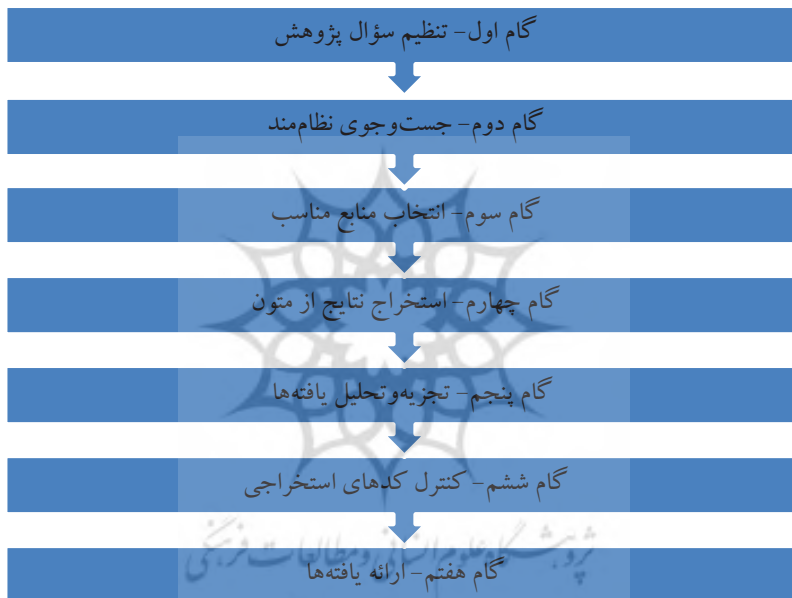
گام اول- تنظیم سؤال پژوهش

گام دوم- جست‌وجوی نظام‌مند

گام سوم- انتخاب منابع مناسب

گام چهارم- استخراج نتایج از متون

گام پنجم- تجزیه‌وتحلیل یافته‌ها

گام ششم- کنترل کدهای استخراجی

گام هفتم- ارائه یافته‌ها

پژوهشگاه علوم انسانی و مطالعات فرهنگی